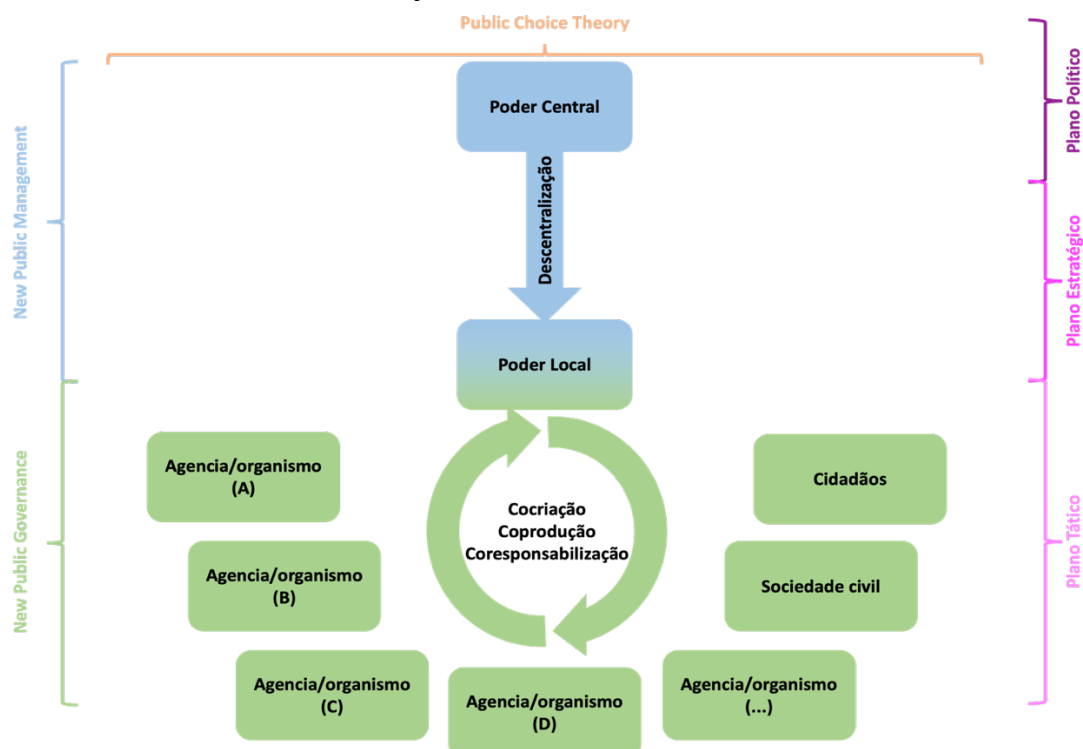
Public Choice Theory

New Public Management

New Public Governance

Plano Político

Plano Estratégico

Plano Tático

Poder Central

Descentralização

Poder Local

Cocriação
Coprodução
Coresponsabilização

Agencia/organismo
(A)

Agencia/organismo
(B)

Agencia/organismo
(C)

Agencia/organismo
(D)

Agencia/organismo
(...)

Cidadãos

Sociedade civil